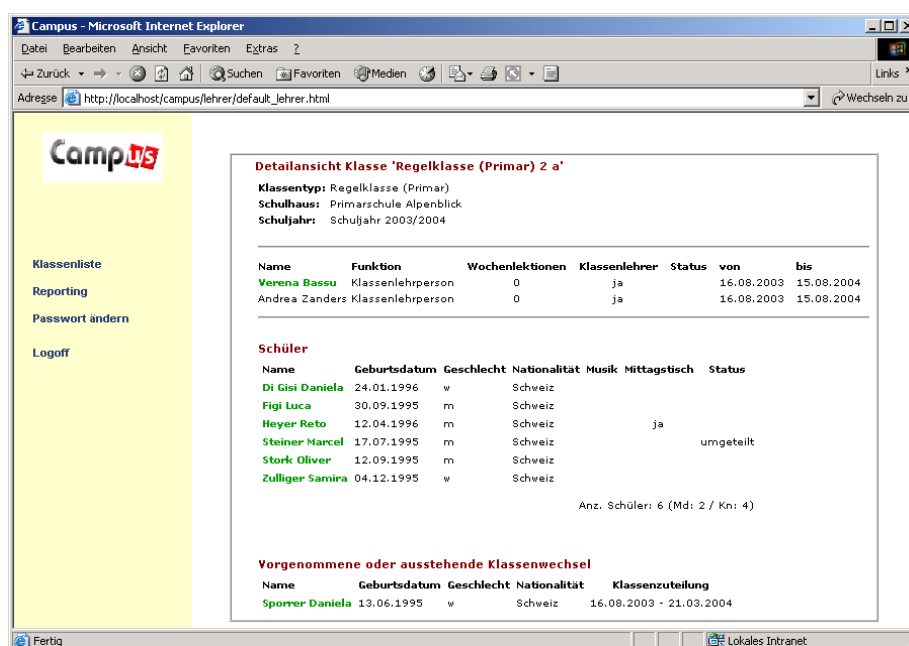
Campus - Microsoft Internet Explorer

Datei Bearbeiten Ansicht Favoriten Extras ?

Zurück Suchen Favoriten Medien Links

Adresse http://localhost/campus/lehrer/default_lehrer.html Wechseln zu

Campus

Klassenliste
Reporting
Passwort ändern
Logoff

Detailansicht Klasse 'Regelklasse (Primar) 2 a'

Klassentyp: Regelklasse (Primar)
Schulhaus: Primarschule Alpenblick
Schuljahr: Schuljahr 2003/2004

| Name | Funktion | Wochenlektionen | Klassenlehrer | Status | von | bis |
|---|---|---|---|---|---|---|
| Verena Bassu | Klassenlehrperson | 0 | ja | | 16.08.2003 | 15.08.2004 |
| Andrea Zanders | Klassenlehrperson | 0 | ja | | 16.08.2003 | 15.08.2004 |

Schüler

| Name | Geburtsdatum | Geschlecht | Nationalität | Musik | Mittagstisch | Status |
|---|---|---|---|---|---|---|
| Di Gisi Daniela | 24.01.1996 | w | Schweiz | | | |
| Figi Luca | 30.09.1995 | m | Schweiz | | | |
| Heyer Reto | 12.04.1996 | m | Schweiz | | ja | |
| Steiner Marcel | 17.07.1995 | m | Schweiz | | | umgeteilt |
| Stork Oliver | 12.09.1995 | m | Schweiz | | | |
| Zulliger Samira | 04.12.1995 | w | Schweiz | | | |

Anz. Schüler: 6 (Md: 2 / Kn: 4)

Vorgenommene oder ausstehende Klassenwechsel

| Name | Geburtsdatum | Geschlecht | Nationalität | Klassenzuteilung |
|---|---|---|---|---|
| Sporrer Daniela | 13.06.1995 | w | Schweiz | 16.08.2003 - 21.03.2004 |

Fertig
Lokales Intranet